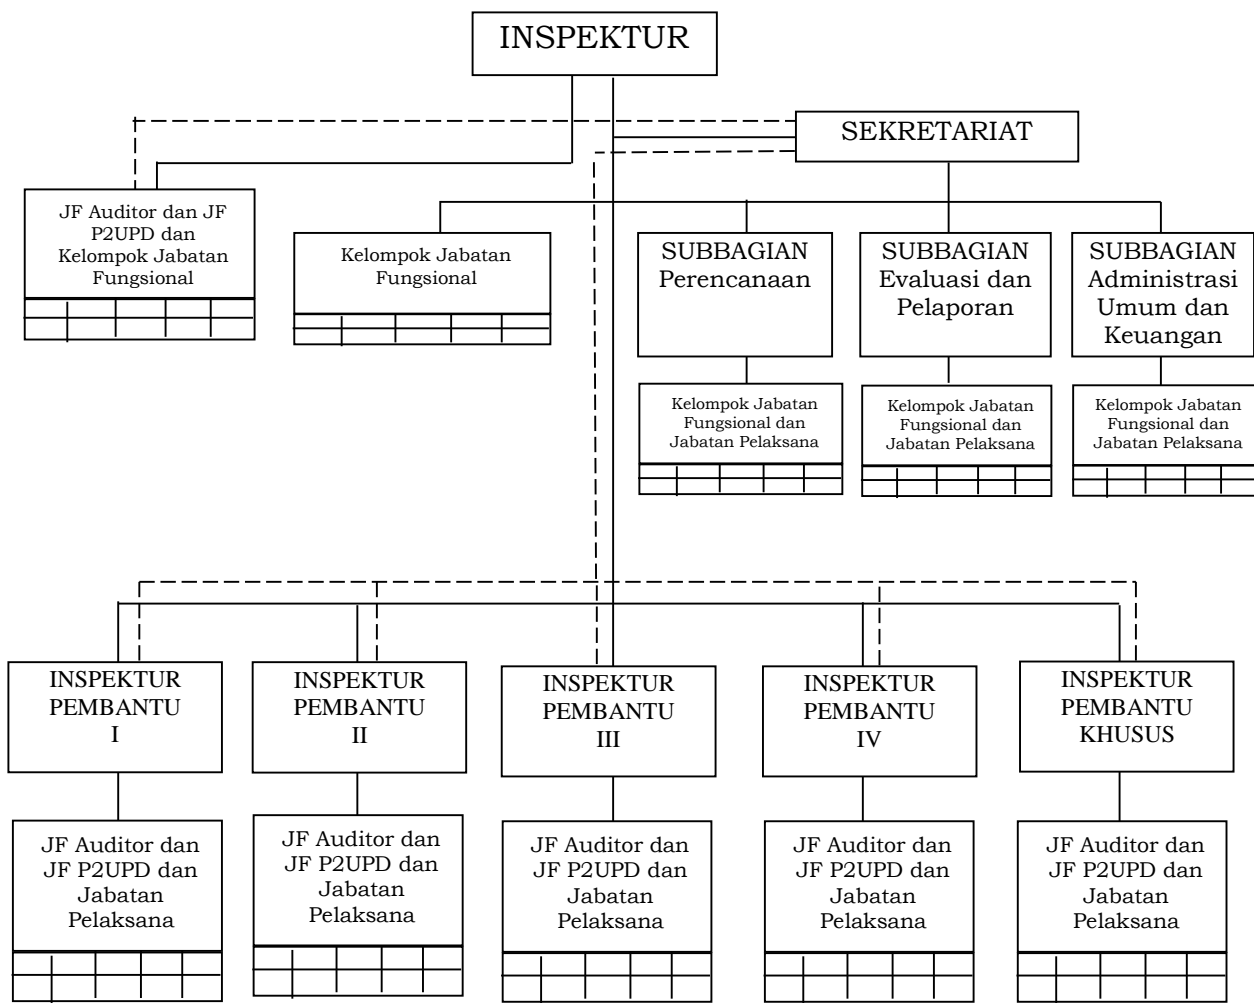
INSPEKTUR

SEKRETARIAT

JF Auditor dan JF P2UPD dan Kelompok Jabatan Fungsional

Kelompok Jabatan Fungsional

SUBBAGIAN Perencanaan

SUBBAGIAN Evaluasi dan Pelaporan

SUBBAGIAN Administrasi Umum dan Keuangan

Kelompok Jabatan Fungsional dan Jabatan Pelaksana

Kelompok Jabatan Fungsional dan Jabatan Pelaksana

Kelompok Jabatan Fungsional dan Jabatan Pelaksana

INSPEKTUR PEMBANTU I

INSPEKTUR PEMBANTU II

INSPEKTUR PEMBANTU III

INSPEKTUR PEMBANTU IV

INSPEKTUR PEMBANTU KHUSUS

JF Auditor dan JF P2UPD dan Jabatan Pelaksana

JF Auditor dan JF P2UPD dan Jabatan Pelaksana

JF Auditor dan JF P2UPD dan Jabatan Pelaksana

JF Auditor dan JF P2UPD dan Jabatan Pelaksana

JF Auditor dan JF P2UPD dan Jabatan Pelaksana